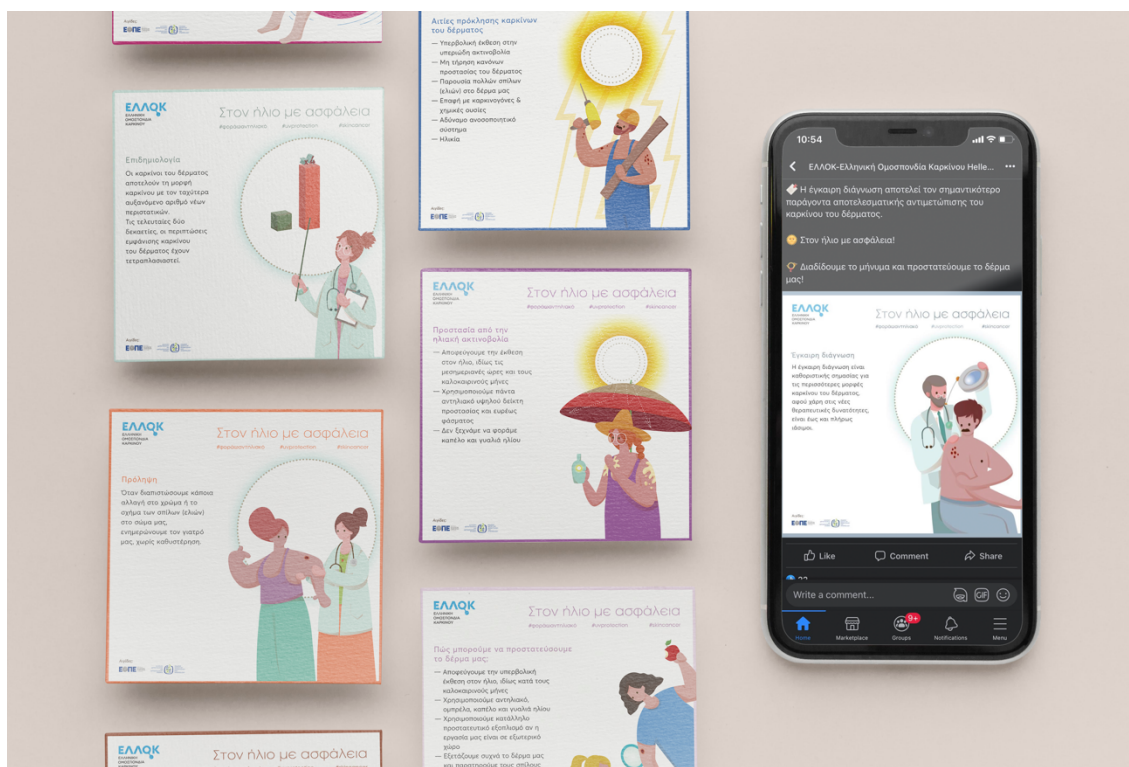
ΕΟΠΕ

Αιτίες πρόκλησης καρκίνων του δέρματος
— Υπερβολική έκθεση στην υπεριώδη ακτινοβολία
— Μη τήρηση κανόνων προστασίας του δέρματος
— Παρουσία πολλών σπίλων (ελιών) στο δέρμα μας
— Επαφή με καρκινογόνες & χημικές ουσίες
— Αδύναμο ανοσοποιητικό σύστημα
— Ηλικία

ΕΟΠΕ

ΕΛΛΟΚ
ΕΛΛΗΝΙΚΗ ΟΜΟΣΠΟΝΔΙΑ ΚΑΡΚΙΝΟΥ
Στον ήλιο με ασφάλεια
#φοράωαντηλιακό #usprotection #skincancer

Επιδημιολογία
Οι καρκίνοι του δέρματος αποτελούν τη μορφή καρκίνου με τον ταχύτερα αυξανόμενο αριθμό νέων περιστατικών. Τις τελευταίες δύο δεκαετίες, οι περιπτώσεις εμφάνισης καρκίνου του δέρματος έχουν τετραπλασιαστεί.

ΕΟΠΕ

ΕΛΛΟΚ
ΕΛΛΗΝΙΚΗ ΟΜΟΣΠΟΝΔΙΑ ΚΑΡΚΙΝΟΥ
Στον ήλιο με ασφάλεια
#φοράωαντηλιακό #usprotection #skincancer

Προστασία από την ηλιακή ακτινοβολία
— Αποφεύγουμε την έκθεση στον ήλιο, ιδίως τις μεσημεριανές ώρες και τους καλοκαιρινούς μήνες
— Χρησιμοποιούμε πάντα αντηλιακό υψηλού δείκτη προστασίας και ευρέως φάσματος
— Δεν ξεχνάμε να φοράμε καπέλο και γυαλιά ηλίου

ΕΟΠΕ

ΕΛΛΟΚ
ΕΛΛΗΝΙΚΗ ΟΜΟΣΠΟΝΔΙΑ ΚΑΡΚΙΝΟΥ
Στον ήλιο με ασφάλεια
#φοράωαντηλιακό #usprotection #skincancer

Πρόληψη
Όταν διαπιστώσουμε κάποια αλλαγή στο χρώμα ή το σχήμα των σπίλων (ελιών) στο σώμα μας, ενημερώνουμε τον γιατρό μας, χωρίς καθυστέρηση.

ΕΟΠΕ

ΕΛΛΟΚ
ΕΛΛΗΝΙΚΗ ΟΜΟΣΠΟΝΔΙΑ ΚΑΡΚΙΝΟΥ
Στον ήλιο με ασφάλεια
#φοράωαντηλιακό #usprotection #skincancer

Πώς μπορούμε να προστατεύσουμε το δέρμα μας;
— Αποφεύγουμε την υπερβολική έκθεση στον ήλιο, ιδίως κατά τους καλοκαιρινούς μήνες
— Χρησιμοποιούμε αντηλιακό, ομπρέλα, καπέλο και γυαλιά ηλίου
— Χρησιμοποιούμε κατάλληλο προστατευτικό εξοπλισμό αν η εργασία μας είναι σε εξωτερικό χώρο
— Εξετάζουμε συχνά το δέρμα μας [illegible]

ΕΛΛΟΚ
Στον ήλιο με ασφάλεια

10:54
ΕΛΛΟΚ-Ελληνική Ομοσπονδία Καρκίνου Helle...
Η έγκαιρη διάγνωση αποτελεί τον σημαντικότερο παράγοντα αποτελεσματικής αντιμετώπισης του καρκίνου του δέρματος.

Στον ήλιο με ασφάλεια!

Διαδίδουμε το μήνυμα και προστατεύουμε το δέρμα μας!

ΕΛΛΟΚ
ΕΛΛΗΝΙΚΗ ΟΜΟΣΠΟΝΔΙΑ ΚΑΡΚΙΝΟΥ
Στον ήλιο με ασφάλεια
#φοράωαντηλιακό #usprotection #skincancer

Έγκαιρη διάγνωση
Η έγκαιρη διάγνωση είναι καθοριστικής σημασίας για τις περισσότερες μορφές καρκίνου του δέρματος, αφού χάρη στις νέες θεραπευτικές δυνατότητες, είναι έως και πλήρως ιάσιμοι.

ΕΟΠΕ

Like Comment Share
22
Write a comment...
GIF
Home Marketplace Groups 9+ Notifications Menu